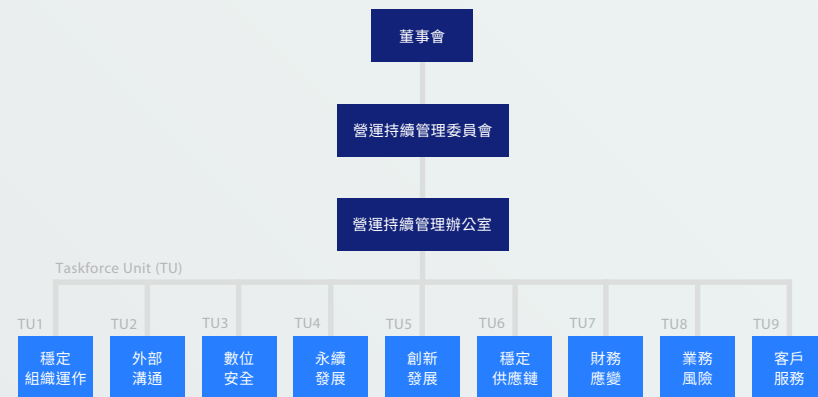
董事會

營運持續管理委員會

營運持續管理辦公室

Taskforce Unit (TU)

TU1
穩定
組織運作

TU2
外部
溝通

TU3
數位
安全

TU4
永續
發展

TU5
創新
發展

TU6
穩定
供應鏈

TU7
財務
應變

TU8
業務
風險

TU9
客戶
服務